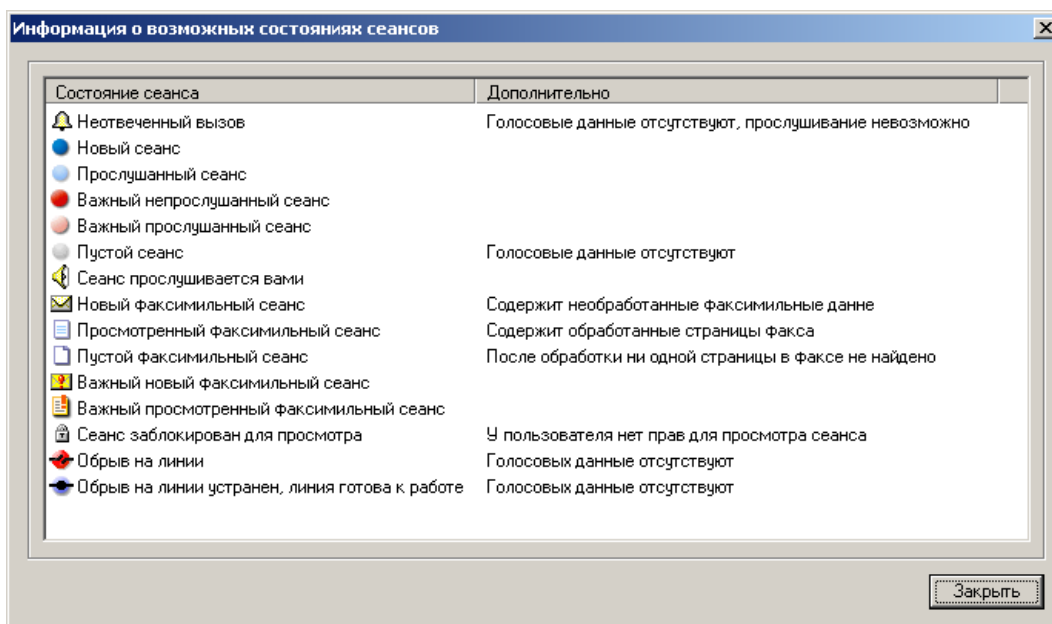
Информация о возможных состояниях сеансов

| Состояние сеанса | Дополнительно |
|---|---|
| Неотвеченный вызов | Голосовые данные отсутствуют, прослушивание невозможно |
| Новый сеанс | |
| Прослушанный сеанс | |
| Важный непрослушанный сеанс | |
| Важный прослушанный сеанс | |
| Пустой сеанс | Голосовые данные отсутствуют |
| Сеанс прослушивается вами | |
| Новый факсимильный сеанс | Содержит необработанные факсимильные данне |
| Просмотренный факсимильный сеанс | Содержит обработанные страницы факса |
| Пустой факсимильный сеанс | После обработки ни одной страницы в факсе не найдено |
| Важный новый факсимильный сеанс | |
| Важный просмотренный факсимильный сеанс | |
| Сеанс заблокирован для просмотра | У пользователя нет прав для просмотра сеанса |
| Обрыв на линии | Голосовых данные отсутствуют |
| Обрыв на линии устранен, линия готова к работе | Голосовых данные отсутствуют |

Закрыть